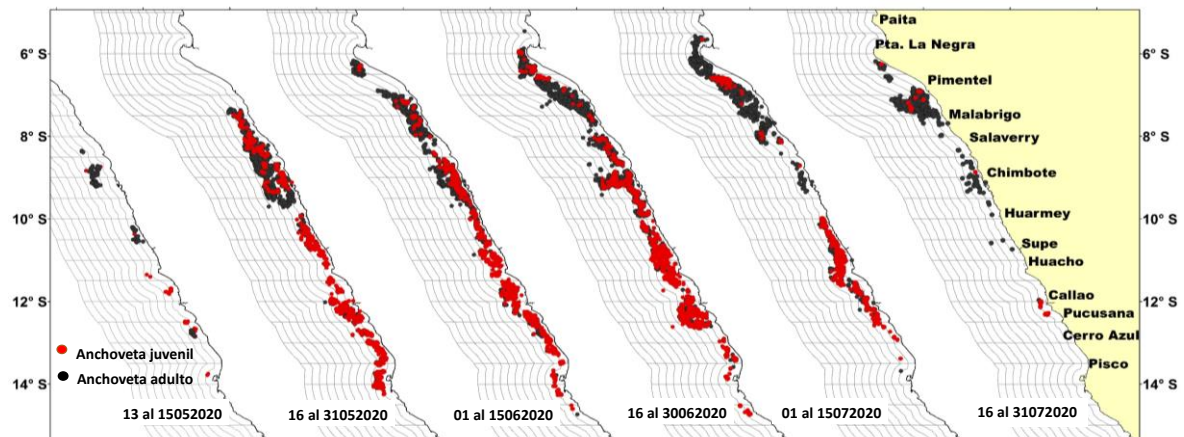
6° S
8° S
10° S
12° S
14° S

Paita
Pta. La Negra
Pimentel
Malabrigo
Salaverry
Chimbote
Huarmey
Supe
Huacho
Callao
Pucusana
Cerro Azul
Pisco

6° S
8° S
10° S
12° S
14° S

Anchoveta juvenil
Anchoveta adulto

13 al 15052020
16 al 31052020
01 al 15062020
16 al 30062020
01 al 15072020
16 al 31072020